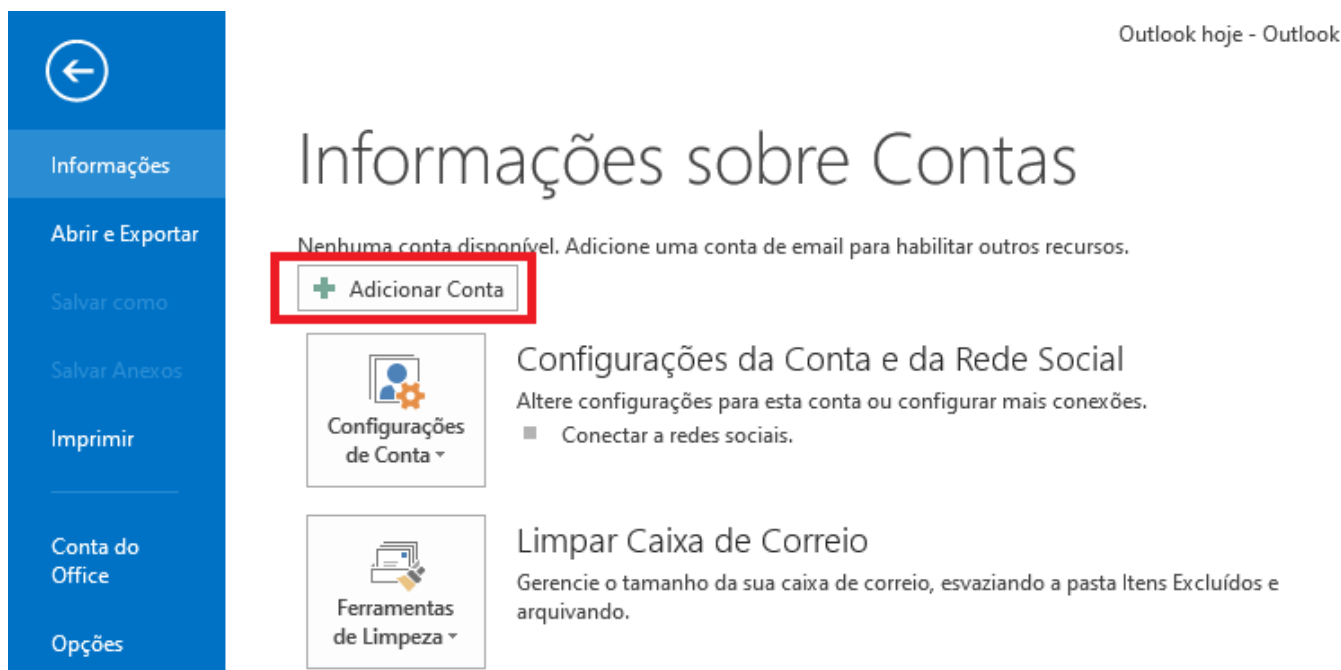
Informações

Abrir e Exportar

Salvar como

Salvar Anexos

Imprimir

Conta do Office

Opções

Outlook hoje - Outlook

Informações sobre Contas

Nenhuma conta disponível. Adicione uma conta de email para habilitar outros recursos.

Adicionar Conta

Configurações de Conta

Configurações da Conta e da Rede Social

Altere configurações para esta conta ou configurar mais conexões.

Conectar a redes sociais.

Ferramentas de Limpeza

Limpar Caixa de Correio

Gerencie o tamanho da sua caixa de correio, esvaziando a pasta Itens Excluídos e arquivando.